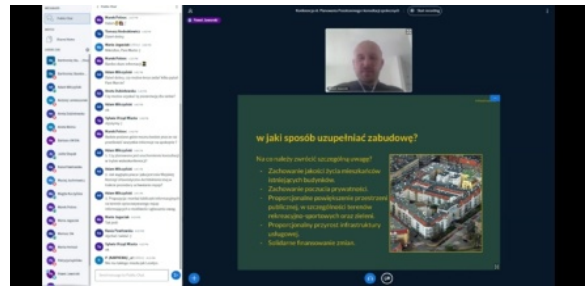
w jaki sposób uzupełniać zabudowę?

Na co należy zwrócić szczególną uwagę?

- Zachowanie jakości życia mieszkańców istniejących budynków.
- Zachowanie poczucia prywatności.
- Proporcjonalne powiększanie przestrzeni publicznej, w szczególności terenów rekreacyjno-sportowych oraz zieleni.
- Proporcjonalny przyrost infrastruktury usługowej.
- Solidarne finansowanie zmian.

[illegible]